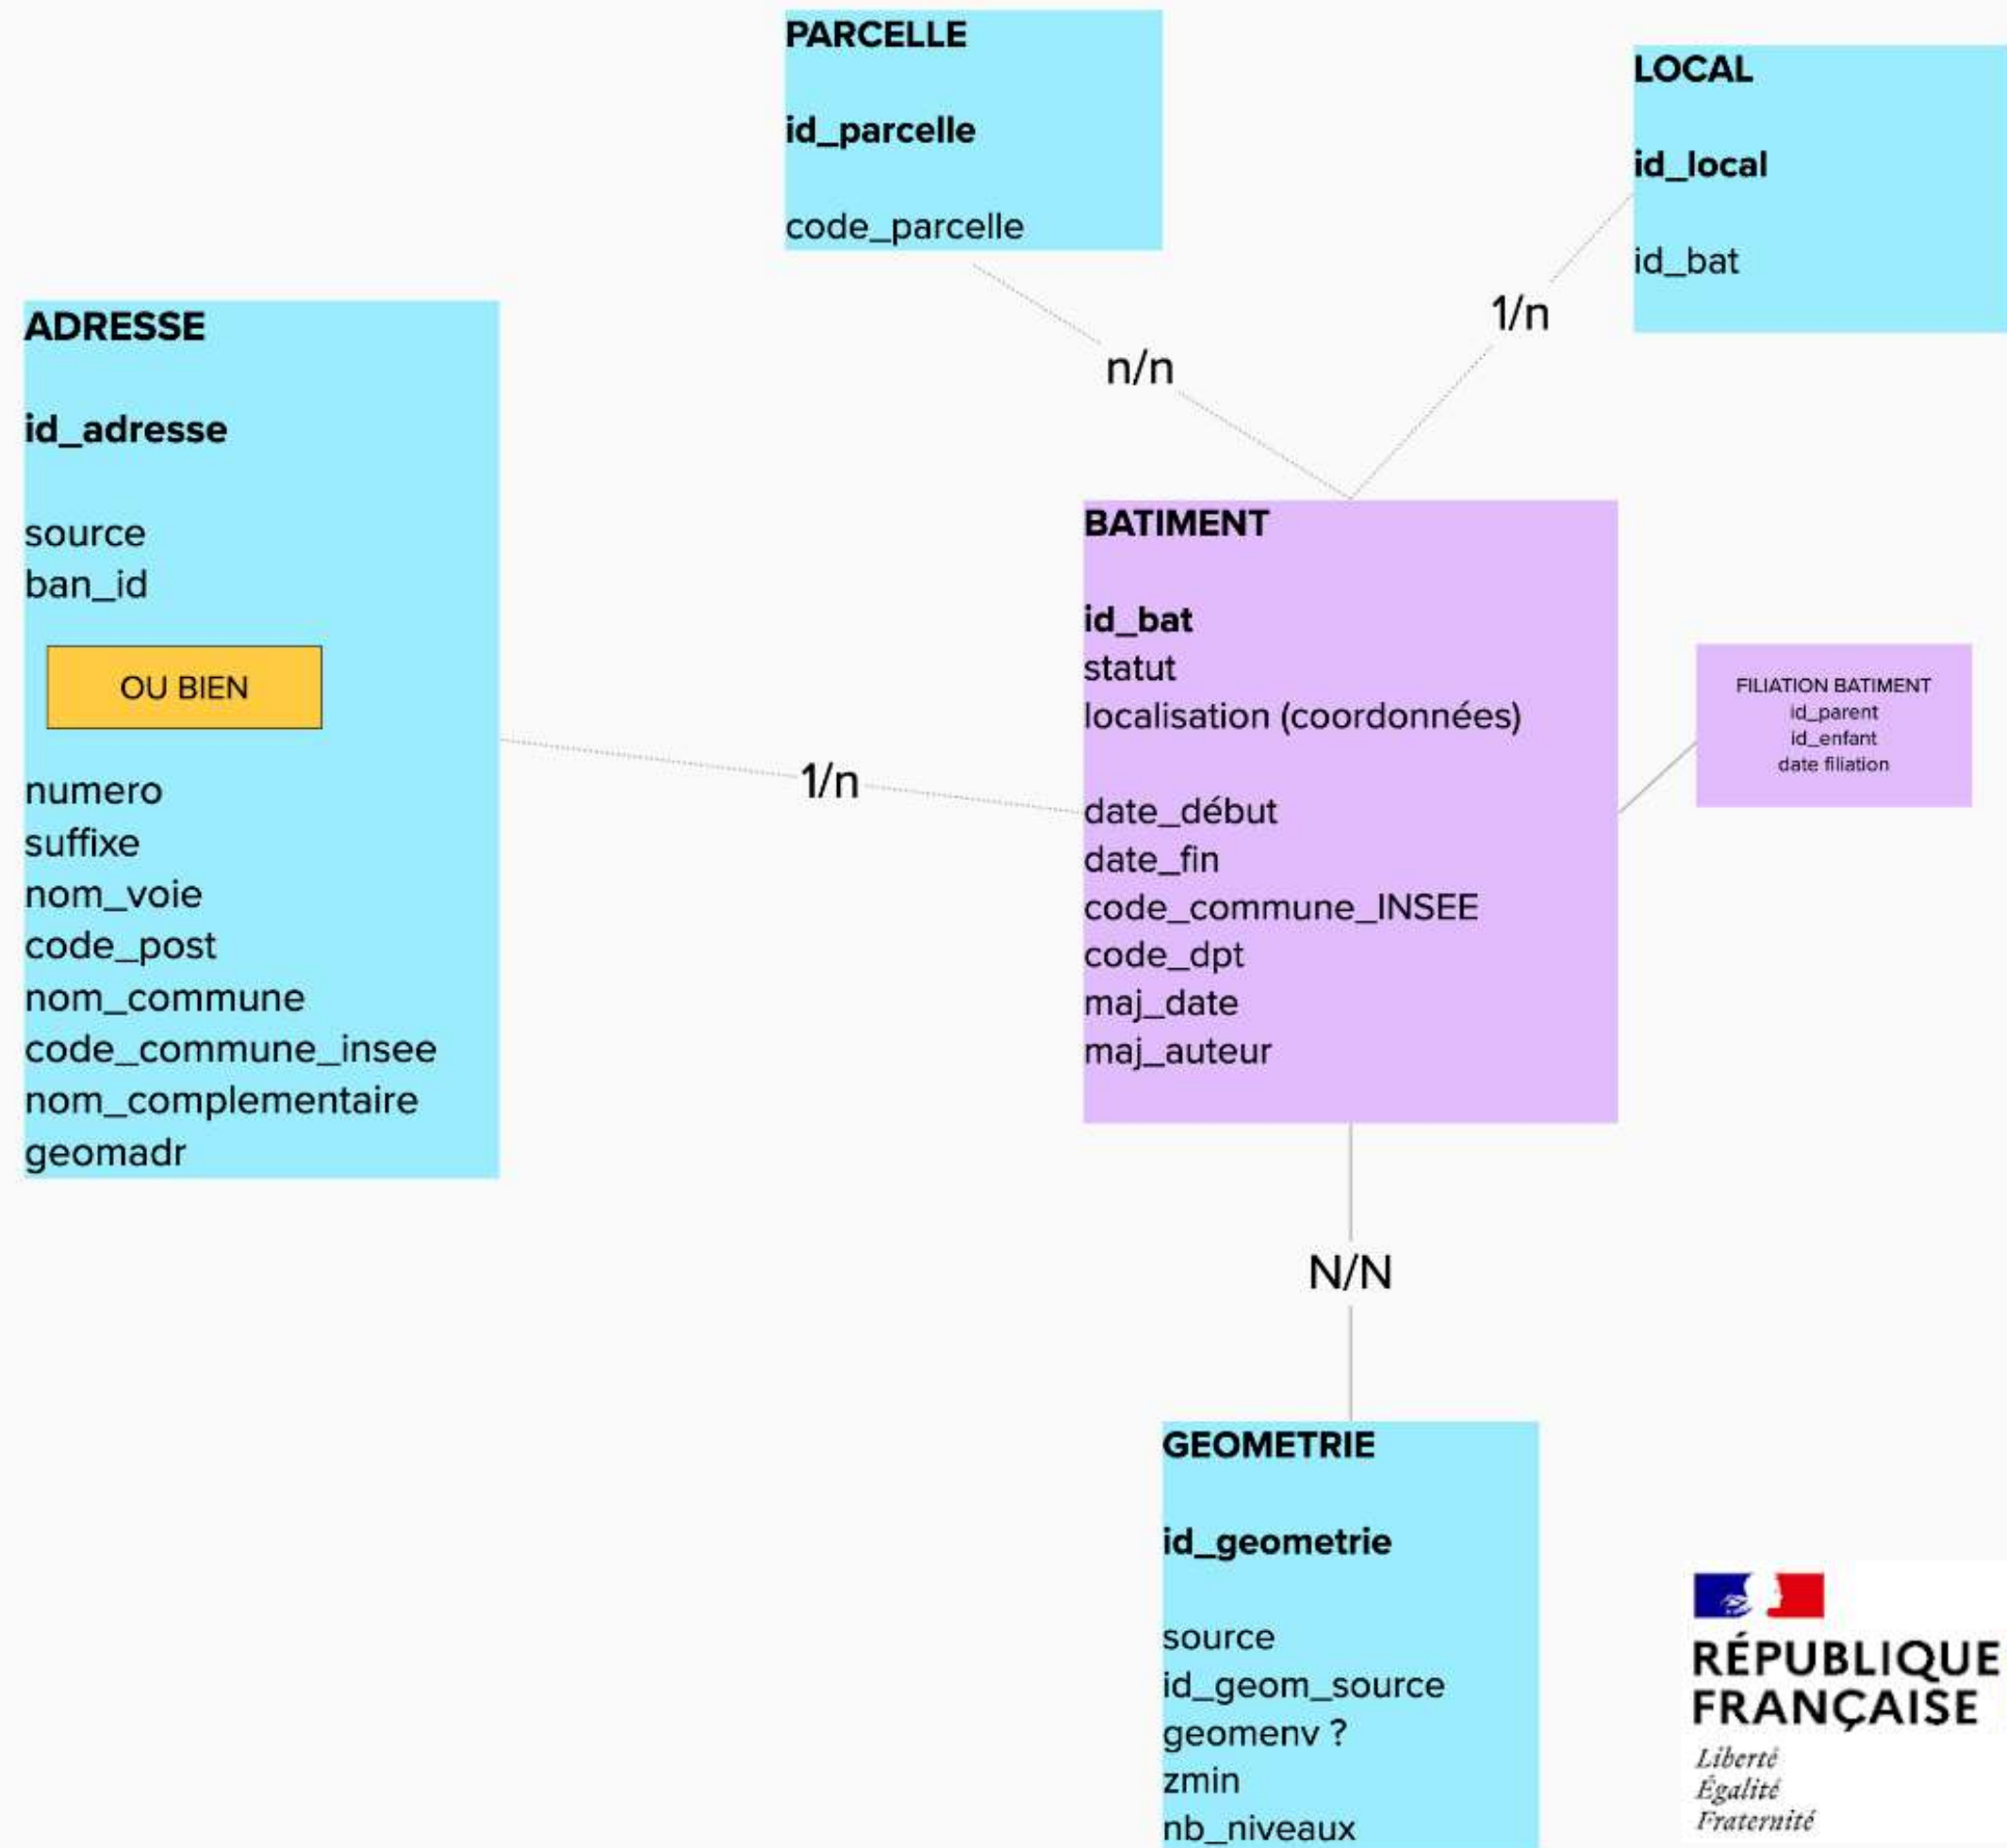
PARCELLE

id_parcelle

code_parcelle

LOCAL

id_local

id_bat

1/n

n/n

ADRESSE

id_adresse

source
ban_id

OU BIEN

numero
suffixe
nom_voie
code_post
nom_commune
code_commune_insee
nom_complementaire
geomadr

1/n

BATIMENT

id_bat
statut
localisation (coordonnées)

date_début
date_fin
code_commune_INSEE
code_dpt
maj_date
maj_auteur

FILIATION BATIMENT
id_parent
id_enfant
date filiation

N/N

GEOMETRIE

id_geometrie

source
id_geom_source
geomenv ?
zmin
nb_niveaux

RÉPUBLIQUE FRANÇAISE
Liberté
Égalité
Fraternité